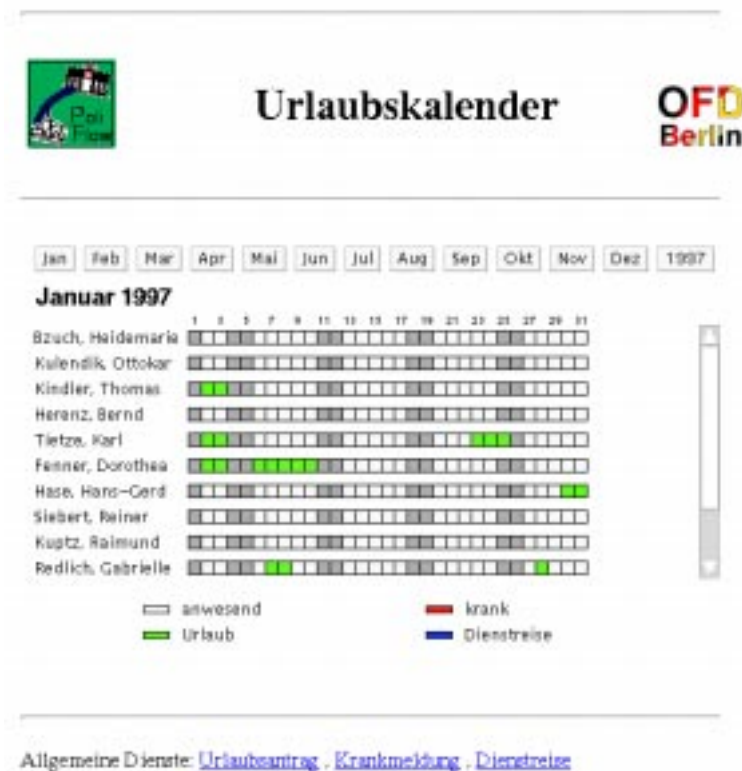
Poli Flow

Urlaubskalender

OFD Berlin

Jan Feb Mar Apr Mai Jun Jul Aug Sep Okt Nov Dez 1997

Januar 1997

1 3 5 7 9 11 13 15 17 19 21 23 25 27 29 31

Bzuch, Heidemarie
Kulendik, Ottokar
Kindler, Thomas
Herenz, Bernd
Tietze, Karl
Fenner, Dorothea
Hase, Hans-Gerd
Siebert, Reiner
Kuptz, Raimund
Redlich, Gabrielle

anwesend
Urlaub
krank
Dienstreise

Allgemeine Dienste: Urlaubsantrag , Krankmeldung , Dienstreise